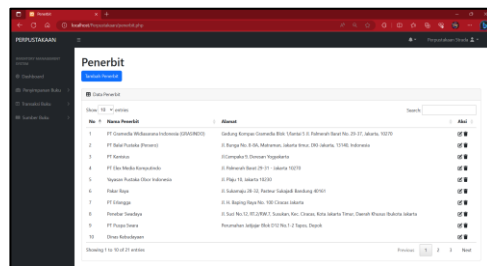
Penerbit

localhost/Perpustakaan/penerbit.php

PERPUSTAKAAN

Dashboard

Peminjaman Buku

Transaksi Buku

Koleksi Buku

Penerbit

Tambah Penerbit

Data Penerbit

Show 10 entries

Search:

| No | Nama Penerbit | Alamat | Aksi |
|---|---|---|---|
| 1 | PT Gramedia Widiasarana Indonesia (GRASINDO) | Gedung Kompas Gramedia Blok 1 Lantai 5 Jl. Palmerah Barat No. 29-37, Jakarta 10270 | |
| 2 | PT Balai Pustaka (Persero) | Jl. Bangsa No. 8-06, Matraman, Jakarta Timur, DKI Jakarta, 13140, Indonesia | |
| 3 | PT Kanisius | Jl.Cempaka 9, Deresan Yogyakarta | |
| 4 | PT Elex Media Komputindo | Jl. Palmerah Barat 29-37 - Jakarta 10270 | |
| 5 | Yayasan Pustaka Obor Indonesia | Jl. Plaju 10, Jakarta 10230 | |
| 6 | Pakar Raya | Jl. Sukamaju 24-32, Neiteur Sukajadi Bandung 40161 | |
| 7 | PT Erlangga | Jl. H. Baping Raya No. 100 Ciracas Jakarta | |
| 8 | Pembar Swadaya | Jl. Gunung Sahari Raya No. 11 | |
| 9 | PT Puspa Swara | Perumahan Jatijajar Blok D12 No.1 | |
| 10 | Dinas Kebudayaan | | |

Showing 1 to 10 of 21 entries

Previous 1 2 3 Next